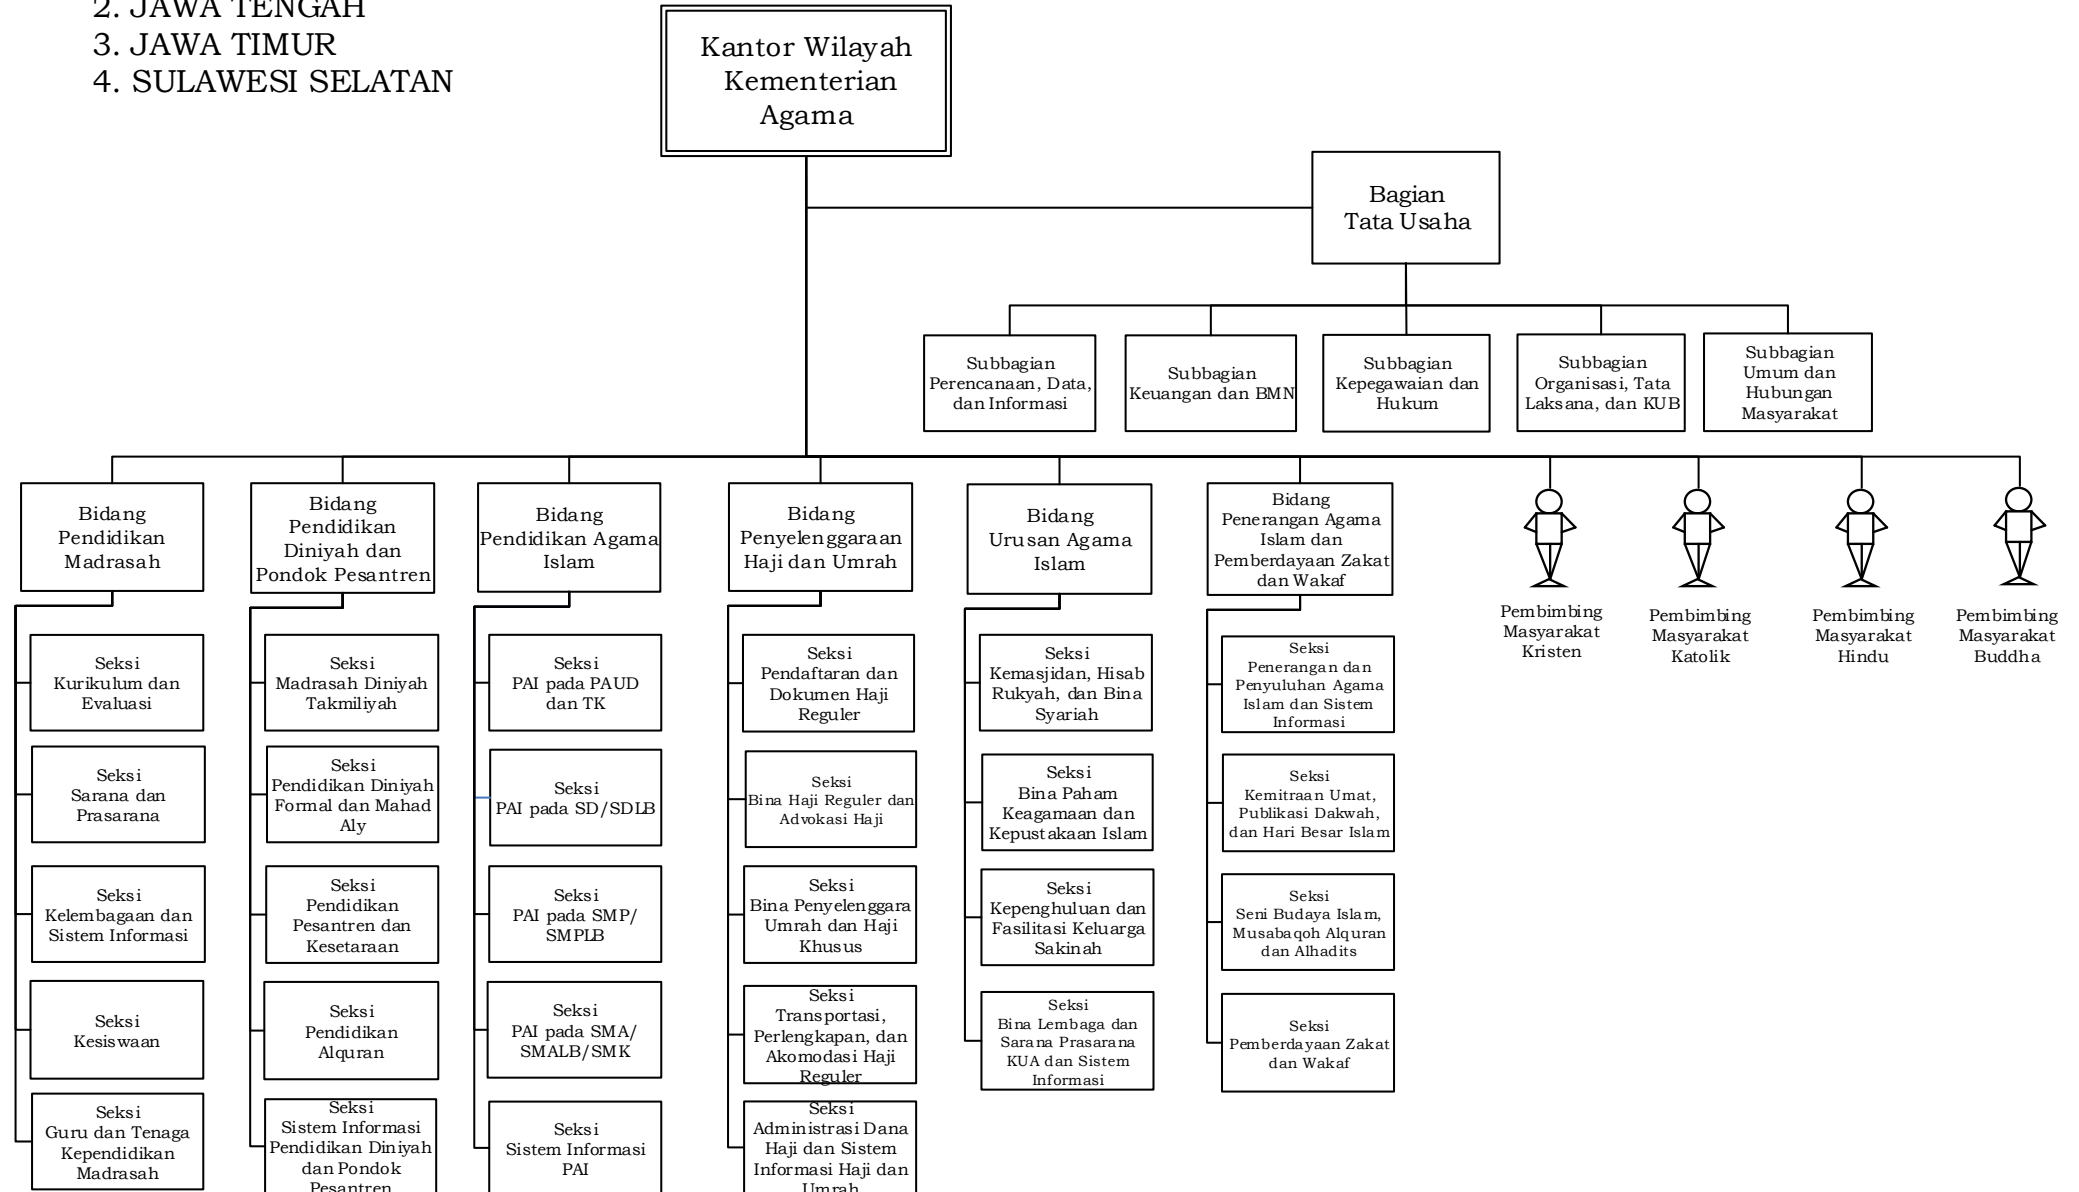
2. JAWA TENGAH
3. JAWA TIMUR
4. SULAWESI SELATAN

Kantor Wilayah Kementerian Agama

Bagian Tata Usaha

Subbagian Perencanaan, Data, dan Informasi

Subbagian Keuangan dan BMN

Subbagian Kepegawaian dan Hukum

Subbagian Organisasi, Tata Laksana, dan KUB

Subbagian Umum dan Hubungan Masyarakat

Bidang Pendidikan Madrasah

Seksi Kurikulum dan Evaluasi

Seksi Sarana dan Prasarana

Seksi Kelembagaan dan Sistem Informasi

Seksi Kesiswaan

Seksi Guru dan Tenaga Kependidikan Madrasah

Bidang Pendidikan Diniyah dan Pondok Pesantren

Seksi Madrasah Diniyah Takmiliyah

Seksi Pendidikan Diniyah Formal dan Mahad Aly

Seksi Pendidikan Pesantren dan Kesetaraan

Seksi Pendidikan Alquran

Seksi Sistem Informasi Pendidikan Diniyah dan Pondok Pesantren

Bidang Pendidikan Agama Islam

Seksi PAI pada PAUD dan TK

Seksi PAI pada SD/SDLB

Seksi PAI pada SMP/ SMPLB

Seksi PAI pada SMA/ SMALB/SMK

Seksi Sistem Informasi PAI

Bidang Penyelenggaraan Haji dan Umrah

Seksi Pendaftaran dan Dokumen Haji Reguler

Seksi Bina Haji Reguler dan Advokasi Haji

Seksi Bina Penyelenggara Umrah dan Haji Khusus

Seksi Transportasi, Perlengkapan, dan Akomodasi Haji Reguler

Seksi Administrasi Dana Haji dan Sistem Informasi Haji dan Umrah

Bidang Urusan Agama Islam

Seksi Kemasjidan, Hisab Rukyah, dan Bina Syariah

Seksi Bina Paham Keagamaan dan Kepustakaan Islam

Seksi Kepenghuluan dan Fasilitasi Keluarga Sakinah

Seksi Bina Lembaga dan Sarana Prasarana KUA dan Sistem Informasi

Bidang Penerangan Agama Islam dan Pemberdayaan Zakat dan Wakaf

Seksi Penerangan dan Penyuluhan Agama Islam dan Sistem Informasi

Seksi Kemitraan Umat, Publikasi Dakwah, dan Hari Besar Islam

Seksi Seni Budaya Islam, Musabaqoh Alquran dan Alhadits

Seksi Pemberdayaan Zakat dan Wakaf

Pembimbing Masyarakat Kristen

Pembimbing Masyarakat Katolik

Pembimbing Masyarakat Hindu

Pembimbing Masyarakat Buddha